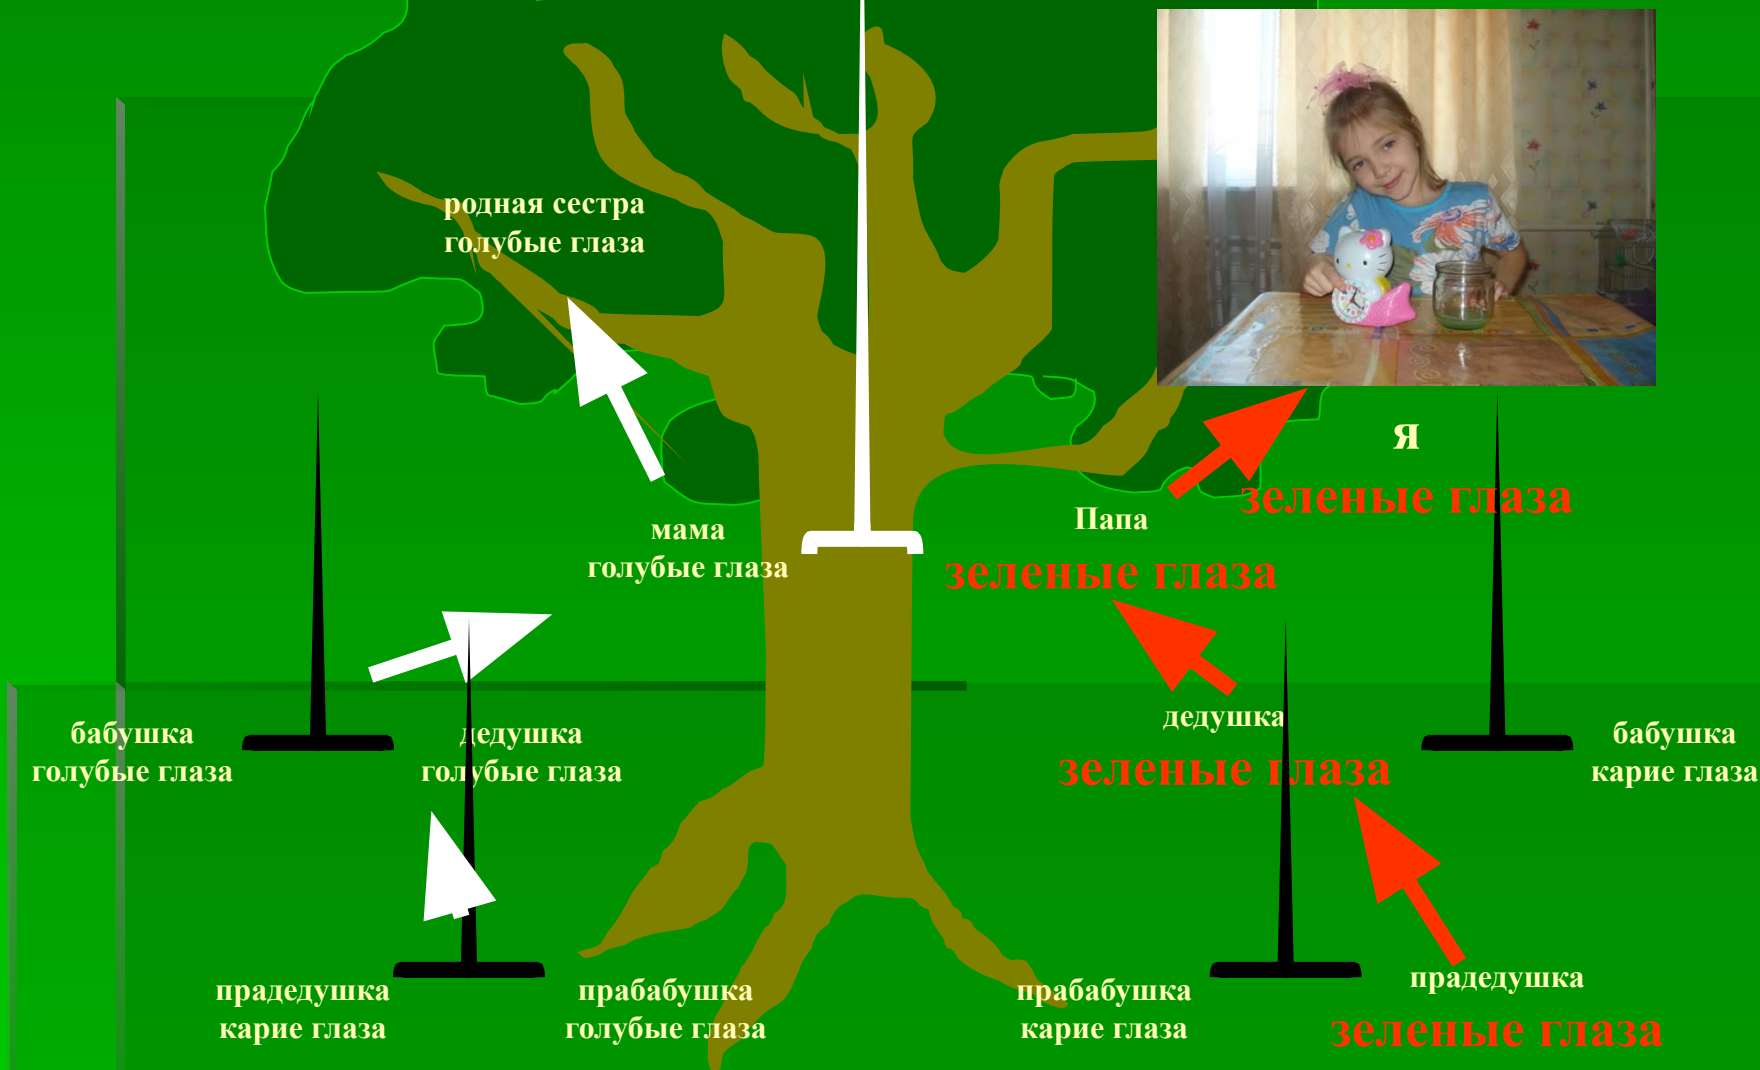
родная сестра
голубые глаза

я
зеленые глаза

мама
голубые глаза

Папа
зеленые глаза

бабушка
голубые глаза

дедушка
голубые глаза

дедушка
зеленые глаза

бабушка
карие глаза

прадедушка
карие глаза

прабабушка
голубые глаза

прабабушка
карие глаза

прадедушка
зеленые глаза